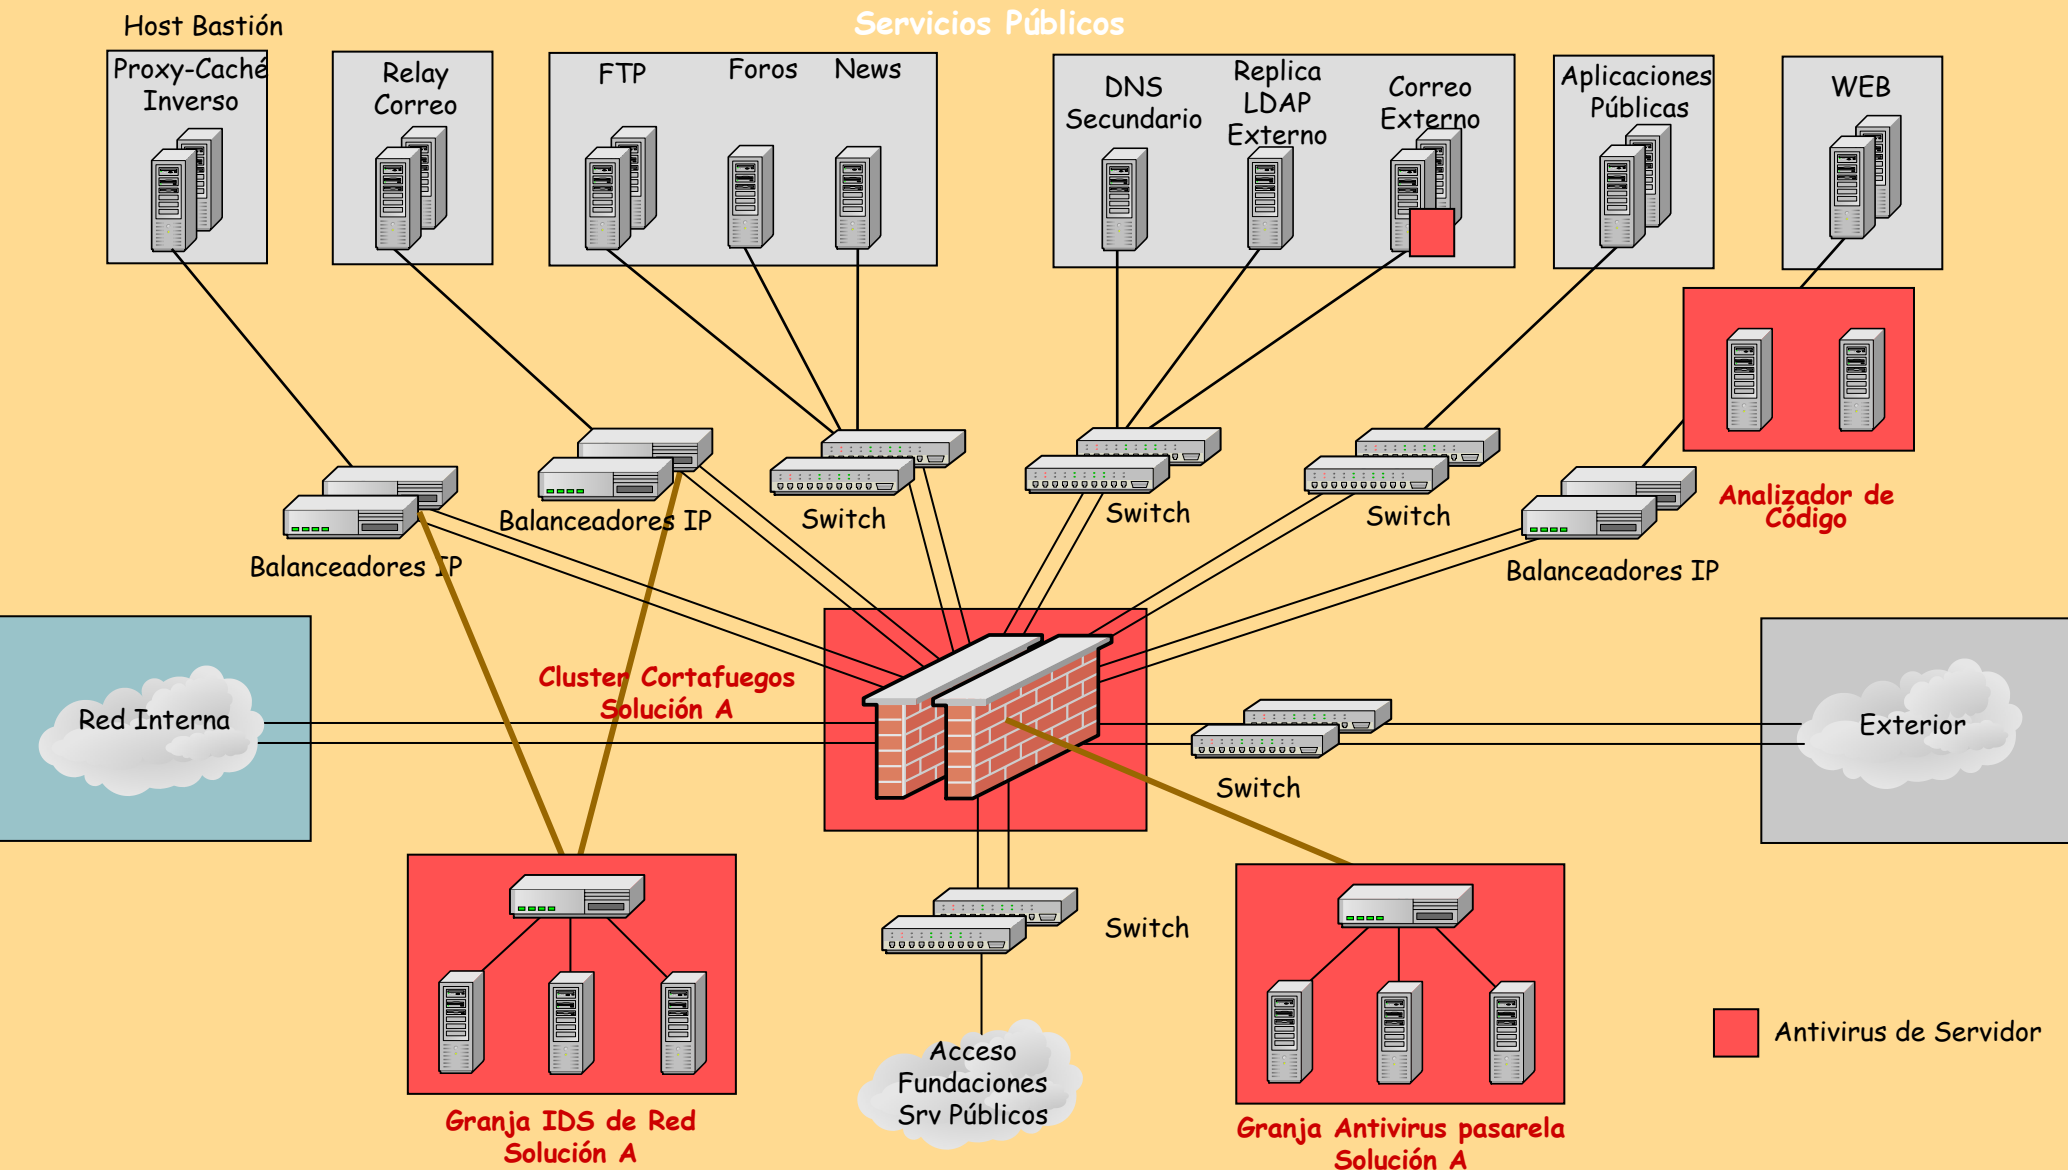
Host Bastión

Servicios Públicos

Proxy-Caché Inverso

Relay Correo

FTP

Foros

News

DNS Secundario

Replica LDAP Externo

Correo Externo

Aplicaciones Públicas

WEB

Balanceadores IP

Balanceadores IP

Switch

Switch

Switch

Analizador de Código

Balanceadores IP

Cluster Cortafuegos Solución A

Red Interna

Exterior

Switch

Switch

Granja IDS de Red Solución A

Acceso Fundaciones Srv Públicos

Granja Antivirus pasarela Solución A

Antivirus de Servidor